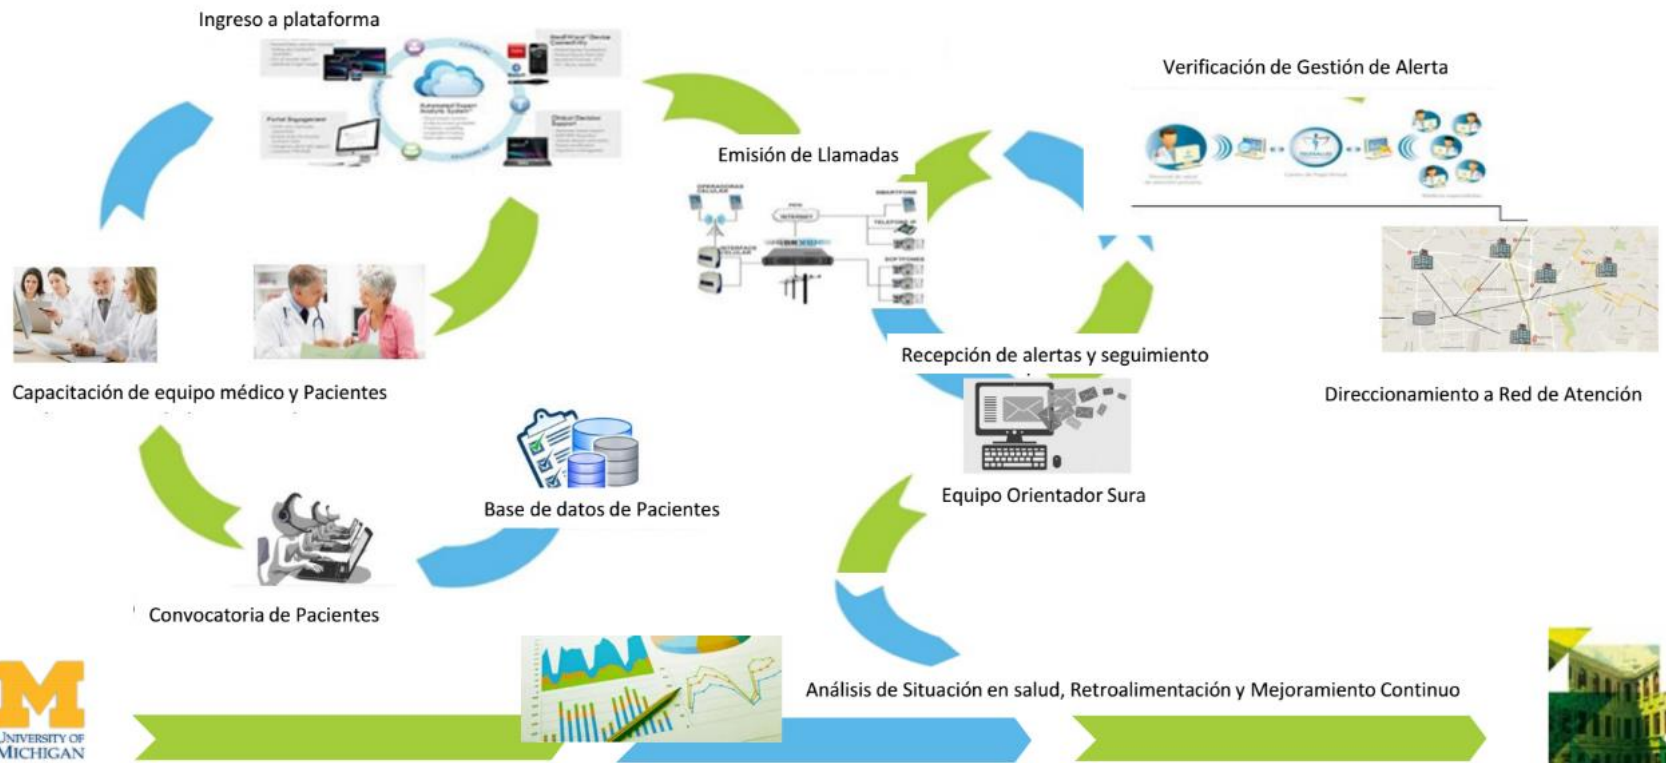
Ingreso a plataforma

Emisión de Llamadas

Verificación de Gestión de Alerta

Capacitación de equipo médico y Pacientes

Recepción de alertas y seguimiento

Direccionamiento a Red de Atención

Base de datos de Pacientes

Equipo Orientador Sura

Convocatoria de Pacientes

Análisis de Situación en salud, Retroalimentación y Mejoramiento Continuo

UNIVERSITY OF MICHIGAN